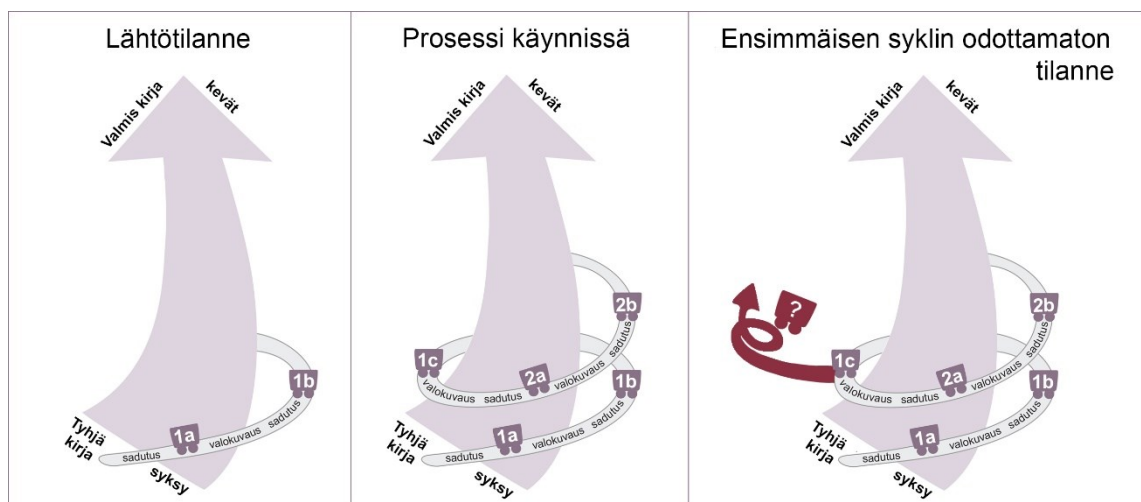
Lähtötilanne

Valmis kirja
kevät

1b
1a
sadutus
valokuvaus
sadutus
Tyhjä kirja
syksy

Prosessi käynnissä

Valmis kirja
kevät

2b
1c
2a
1b
valokuvaus
sadutus
valokuvaus
sadutus
1a
sadutus
valokuvaus
sadutus
Tyhjä kirja
syksy

Ensimmäisen syklin odottamaton tilanne

Valmis kirja
kevät

?
2b
1c
2a
1b
valokuvaus
sadutus
valokuvaus
sadutus
1a
sadutus
valokuvaus
sadutus
Tyhjä kirja
syksy